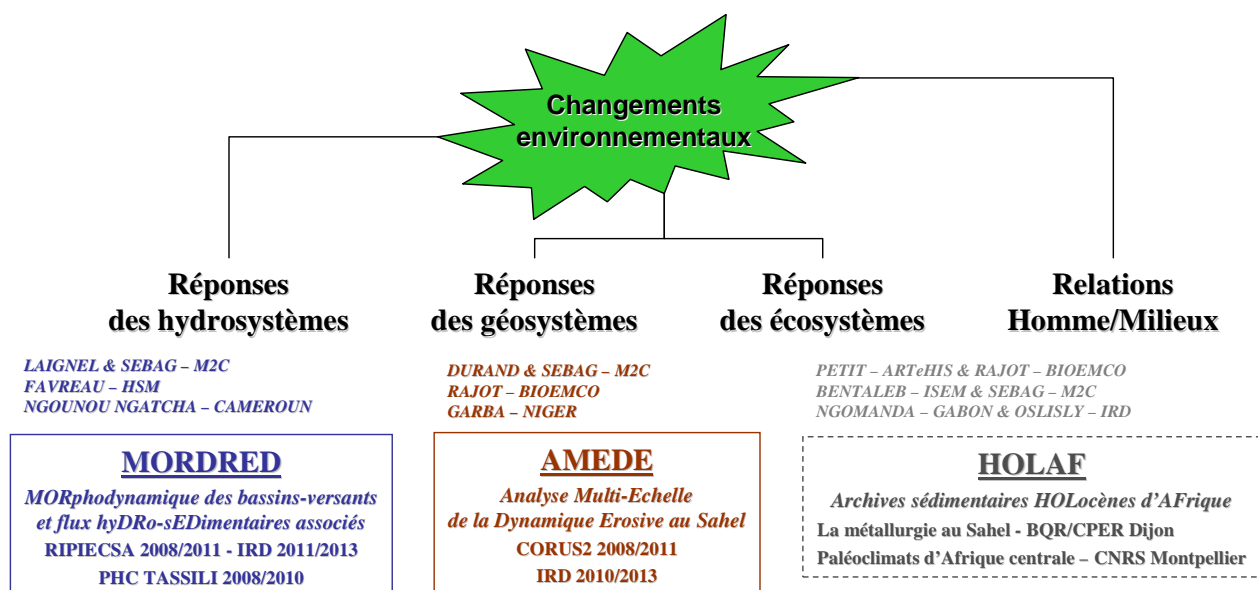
Changements environnementaux

Réponses des hydrosystèmes

Réponses des géosystèmes

Réponses des écosystèmes

Relations Homme/Milieux

LAIGNEL & SEBAG – M2C
FAVREAU – HSM
NGOUNOU NGATCHA – CAMEROUN

MORDRED
MORphodynamique des bassins-versants et flux hyDRo-sEDimentaires associés
RIPIECSA 2008/2011 - IRD 2011/2013
PHC TASSILI 2008/2010

DURAND & SEBAG – M2C
RAJOT – BIOEMCO
GARBA – NIGER

AMEDE
Analyse Multi-Echelle de la Dynamique Erosive au Sahel
CORUS2 2008/2011
IRD 2010/2013

PETIT – ARTeHIS & RAJOT – BIOEMCO
BENTALEB – ISEM & SEBAG – M2C
NGOMANDA – GABON & OSLISLY – IRD

HOLAF
Archives sédimentaires HOLocènes d'AFrique
La métallurgie au Sahel - BQR/CPER Dijon
Paléoclimats d'Afrique centrale – CNRS Montpellier